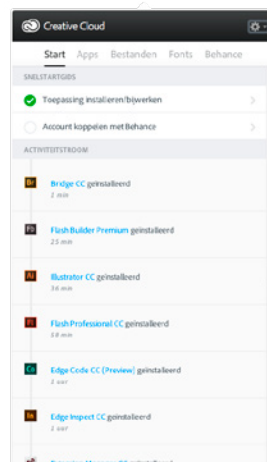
Creative Cloud

Start Apps Bestanden Fonts Behance

SNELSTARTGIDS

Toepassing installeren/bijwerken

Account koppelen met Behance

ACTIVITEITSTROOM

Br Bridge CC geïnstalleerd
1 min

Fb Flash Builder Premium geïnstalleerd
25 min

Ai Illustrator CC geïnstalleerd
36 min

Fl Flash Professional CC geïnstalleerd
58 min

Co Edge Code CC (Preview) geïnstalleerd
1 uur

In Edge Inspect CC geïnstalleerd
1 uur

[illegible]